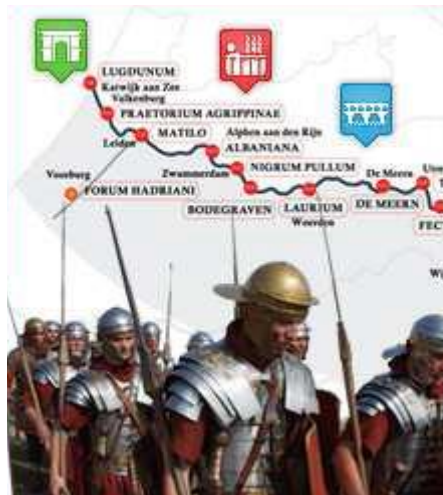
LUGDUNUM
Katwijk aan Zee
Valkenburg
PRAETORIUM AGRIPPINAE
MATILO
Leiden
Alphen aan den Rijn
ALBANIANA
Zwammerdam
NIGRUM PULLUM
De Meern
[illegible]
Voorburg
FORUM HADRIANI
BODEGRAVEN
LAURIUM
Woerden
DE MEERN
FEC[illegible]
W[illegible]